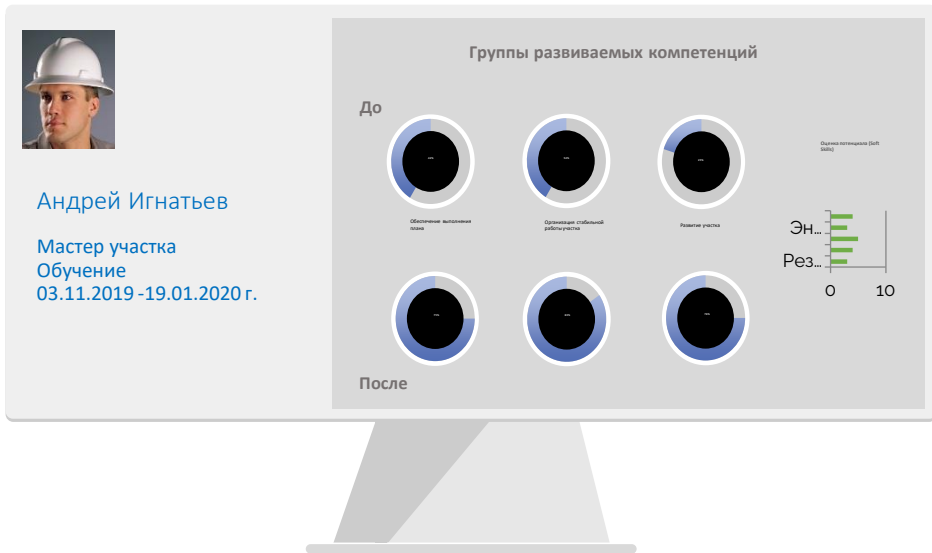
Андрей Игнатьев

Мастер участка
Обучение
03.11.2019 -19.01.2020 г.

Группы развиваемых компетенций

До

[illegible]

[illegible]

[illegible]

Обеспечение выполнения плана

Организация стабильной работы участка

Развитие участка

Оценка потенциала (Soft Skills)

Эн...

Рез...

0 10

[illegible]

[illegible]

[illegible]

После